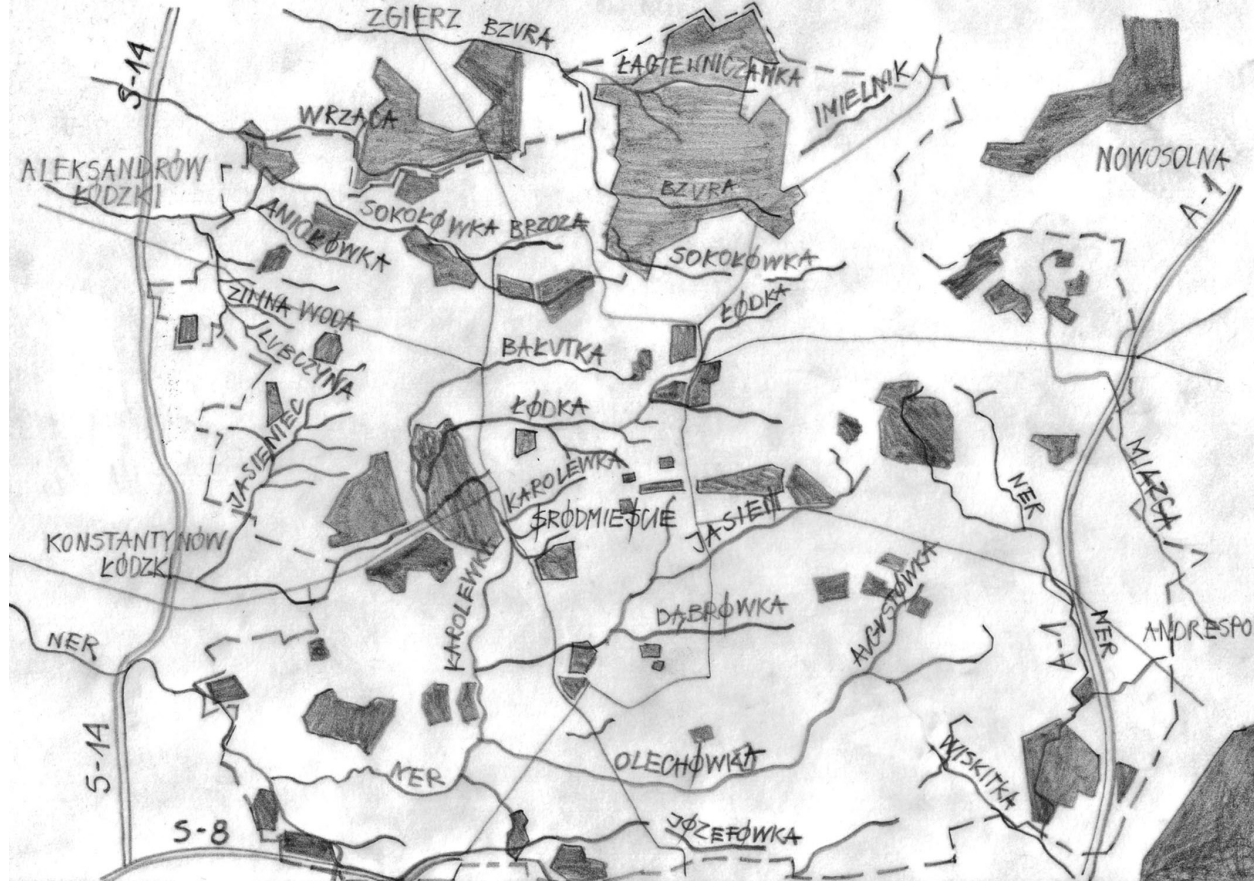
ZGIERZ
BZURA
ŁAGIEWNICZANKA
IMIELNIK
NOWOSOLNA
S-14
WRZĄCA
ALEKSANDRÓW ŁÓDZKI
BZURA
ANIOŁÓWKA
SOKOŁÓWKA
BRZOZA
SOKOŁÓWKA
A-1
ZIMNA WODA
ŁÓDKA
LUBCZYNA
BAŁUTKA
ŁÓDKA
JASIENIEC
KAROLEWKA
MIAZGA
NER
ŚRÓDMIEŚCIE
JASIEŃ
KONSTANTYNÓW ŁÓDZKI
AUGUSTÓWKA
DĄBRÓWKA
NER
NER
ANDRESPO
KAROLEWKA
A-1
S-14
WISKITKA
OLECHÓWKA
NER
S-8
JÓZEFÓWKA